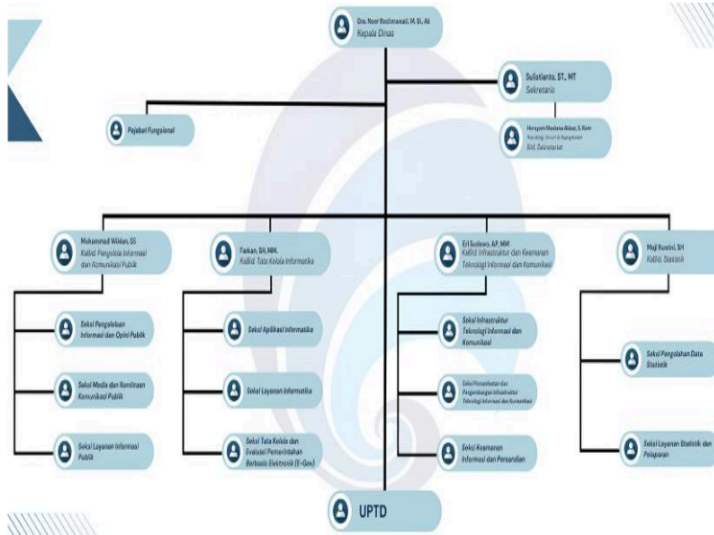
Dra. Noor Rochmawati, M. Si., Ak
Kepala Dinas

Sulistianto, ST., MT
Sekretaris

Pejabat Fungsional

Herayani Maulana Nikbar, S.Kom
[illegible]
Plt. Sekretariat

Muhammad Wildan, SS
Kabid Pengelola Informasi dan Komunikasi Publik

Farkan, SH, MM.
Kabid Tata Kelola Informatika

Erli Sudewo, AP, MM
Kabid Infrastruktur dan Keamanan Teknologi Informasi dan Komunikasi

Muji Kusrini, SH
Kabid Statistik

Seksi Pengelolaan Informasi dan Opini Publik

Seksi Media dan Kemitraan Komunikasi Publik

Seksi Layanan Informasi Publik

Seksi Aplikasi Informatika

Seksi Layanan Informatika

Seksi Tata Kelola dan Evaluasi Pemerintahan Berbasis Elektronik (E-Gov)

Seksi Infrastruktur Teknologi Informasi dan Komunikasi

Seksi Pemanfaatan dan Pengembangan Infrastruktur Teknologi Informasi dan Komunikasi

Seksi Keamanan Informasi dan Persandian

Seksi Pengolahan Data Statistik

Seksi Layanan Statistik dan Pelaporan

UPTD